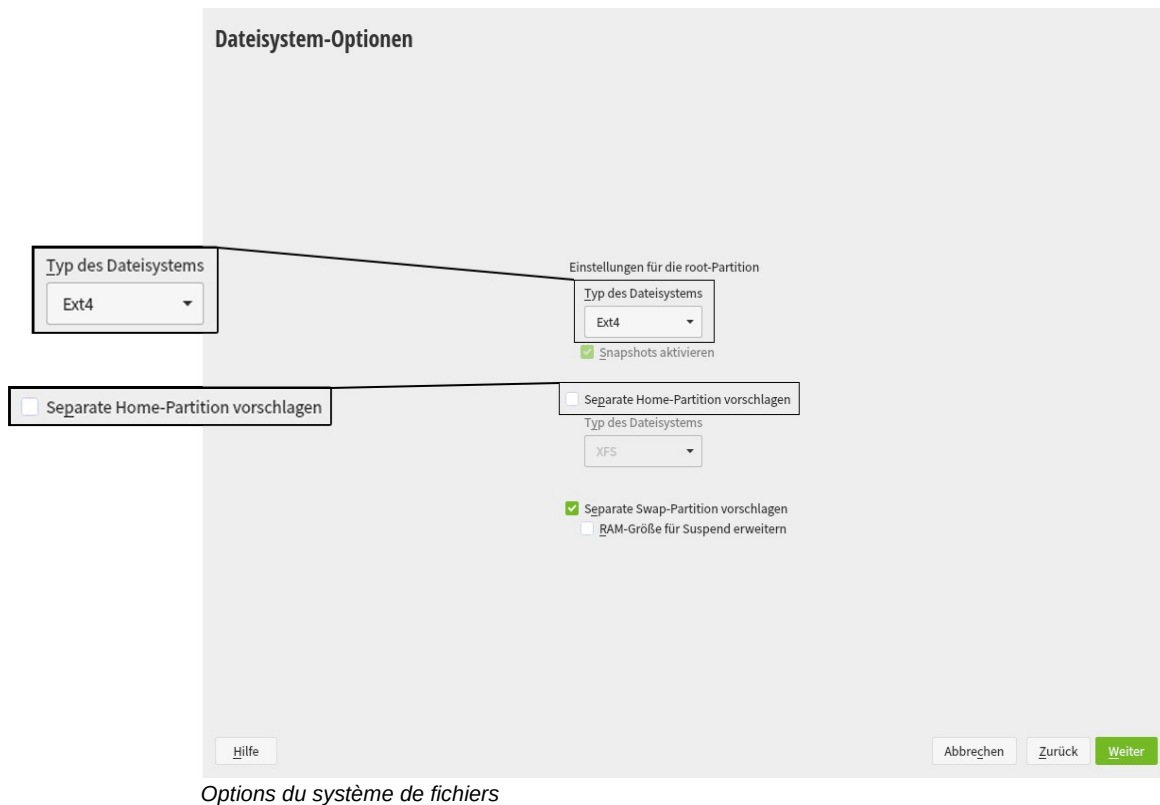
Dateisystem-Optionen

Typ des Dateisystems
Ext4

Separate Home-Partition vorschlagen

Einstellungen für die root-Partition
Typ des Dateisystems
Ext4
Snapshots aktivieren
Separate Home-Partition vorschlagen
Typ des Dateisystems
XFS
Separate Swap-Partition vorschlagen
RAM-Größe für Suspend erweitern

Hilfe
Abbrechen
Zurück
Weiter

Options du système de fichiers